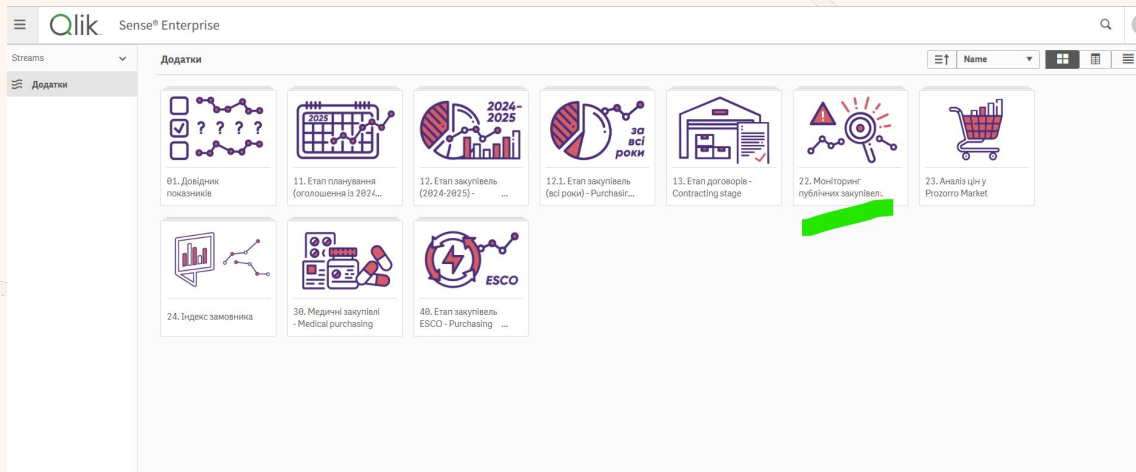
Qlik Sense® Enterprise

Streams

Додатки

Додатки

Name

2025

2024-2025

за всі роки

01. Довідник показників

11. Етап планування (оголошення із 2024...

12. Етап закупівель (2024-2025) - ...

12.1. Етап закупівель (всі роки) - Purchasir...

13. Етап договорів - Contracting stage

22. Моніторинг публічних закупівел.

23. Аналіз цін у Prozorro Market

24. Індекс замовника

30. Медичні закупівлі - Medical purchasing

ESCO

40. Етап закупівель ESCO - Purchasing